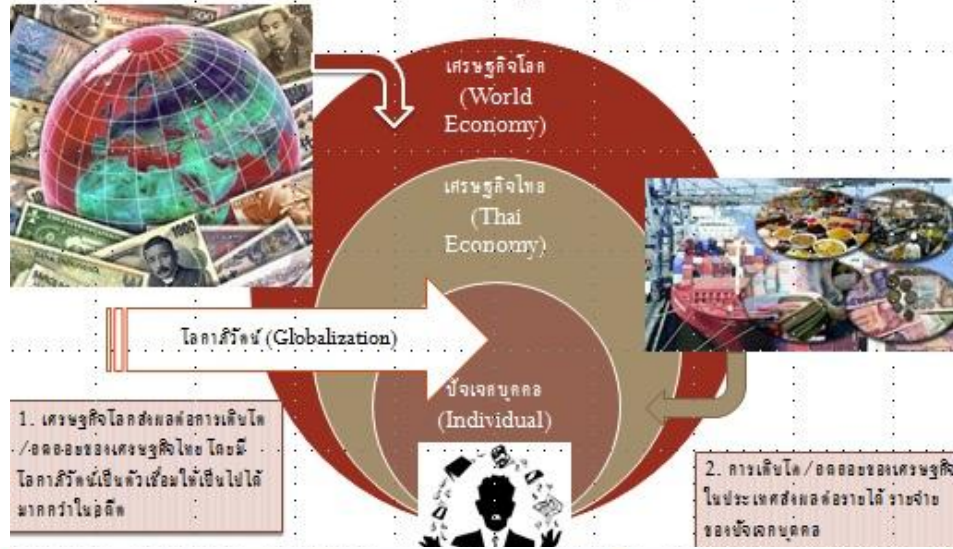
เศรษฐกิจโลก (World Economy)

เศรษฐกิจไทย (Thai Economy)

โลกาภิวัตน์ (Globalization)

ปัจเจกบุคคล (Individual)

1. เศรษฐกิจโลกส่งผลต่อการเติบโต/ถดถอยของเศรษฐกิจไทย โดยมีโลกาภิวัตน์เป็นตัวเชื่อมให้เป็นไปได้มากกว่าในอดีต

2. การเติบโต/ถดถอยของเศรษฐกิจในประเทศส่งผลต่อรายได้ รายจ่ายของปัจเจกบุคคล